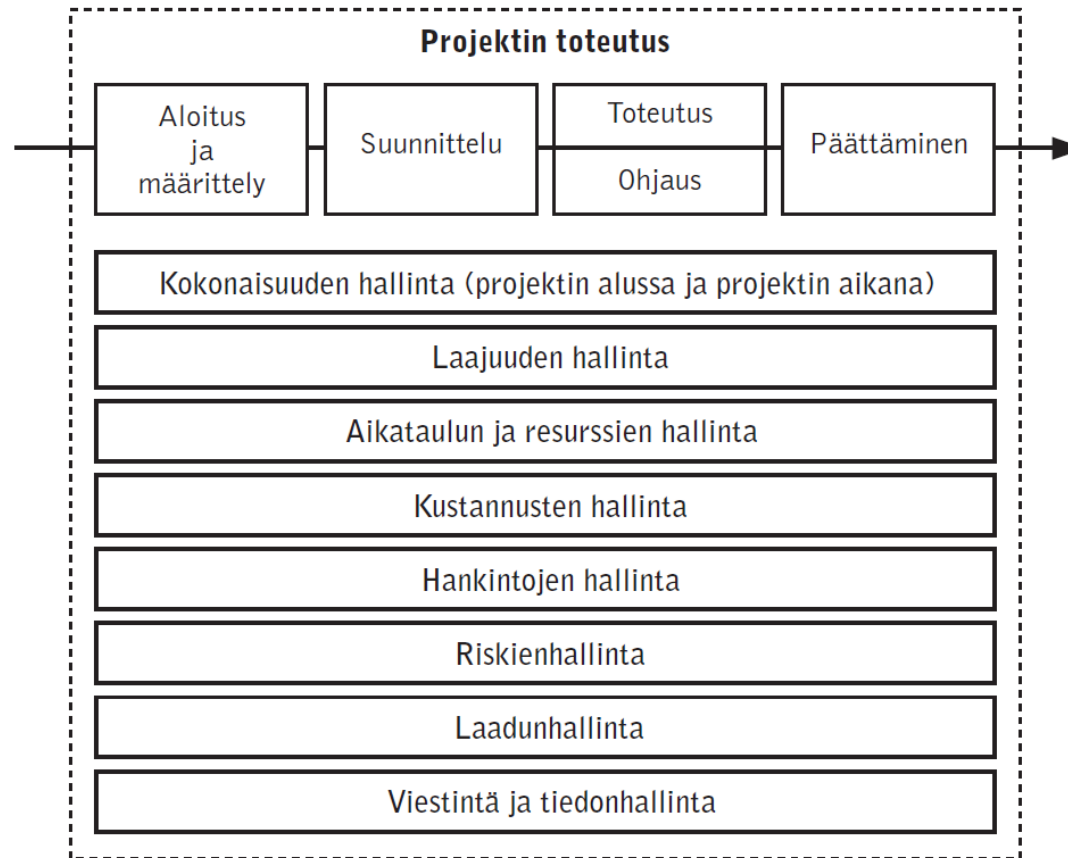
Projektin toteutus

Aloitus ja määrittely

Suunnittelu

Toteutus

Ohjaus

Päättäminen

Kokonaisuuden hallinta (projektin alussa ja projektin aikana)

Laajuuden hallinta

Aikataulun ja resurssien hallinta

Kustannusten hallinta

Hankintojen hallinta

Riskienhallinta

Laadunhallinta

Viestintä ja tiedonhallinta